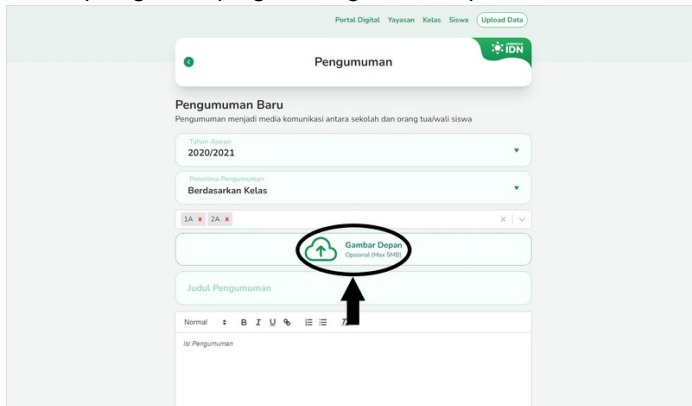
Portal Digital Yayasan Kelas Siswa Upload Data

IDN

Pengumuman

Pengumuman Baru
Pengumuman menjadi media komunikasi antara sekolah dan orang tua/wali siswa

Tahun Ajaran
2020/2021

Penerima Pengumuman
Berdasarkan Kelas

1A × 2A ×

Gambar Depan
Opsional (Max 5MB)

Judul Pengumuman

Normal B I U

Isi Pengumuman